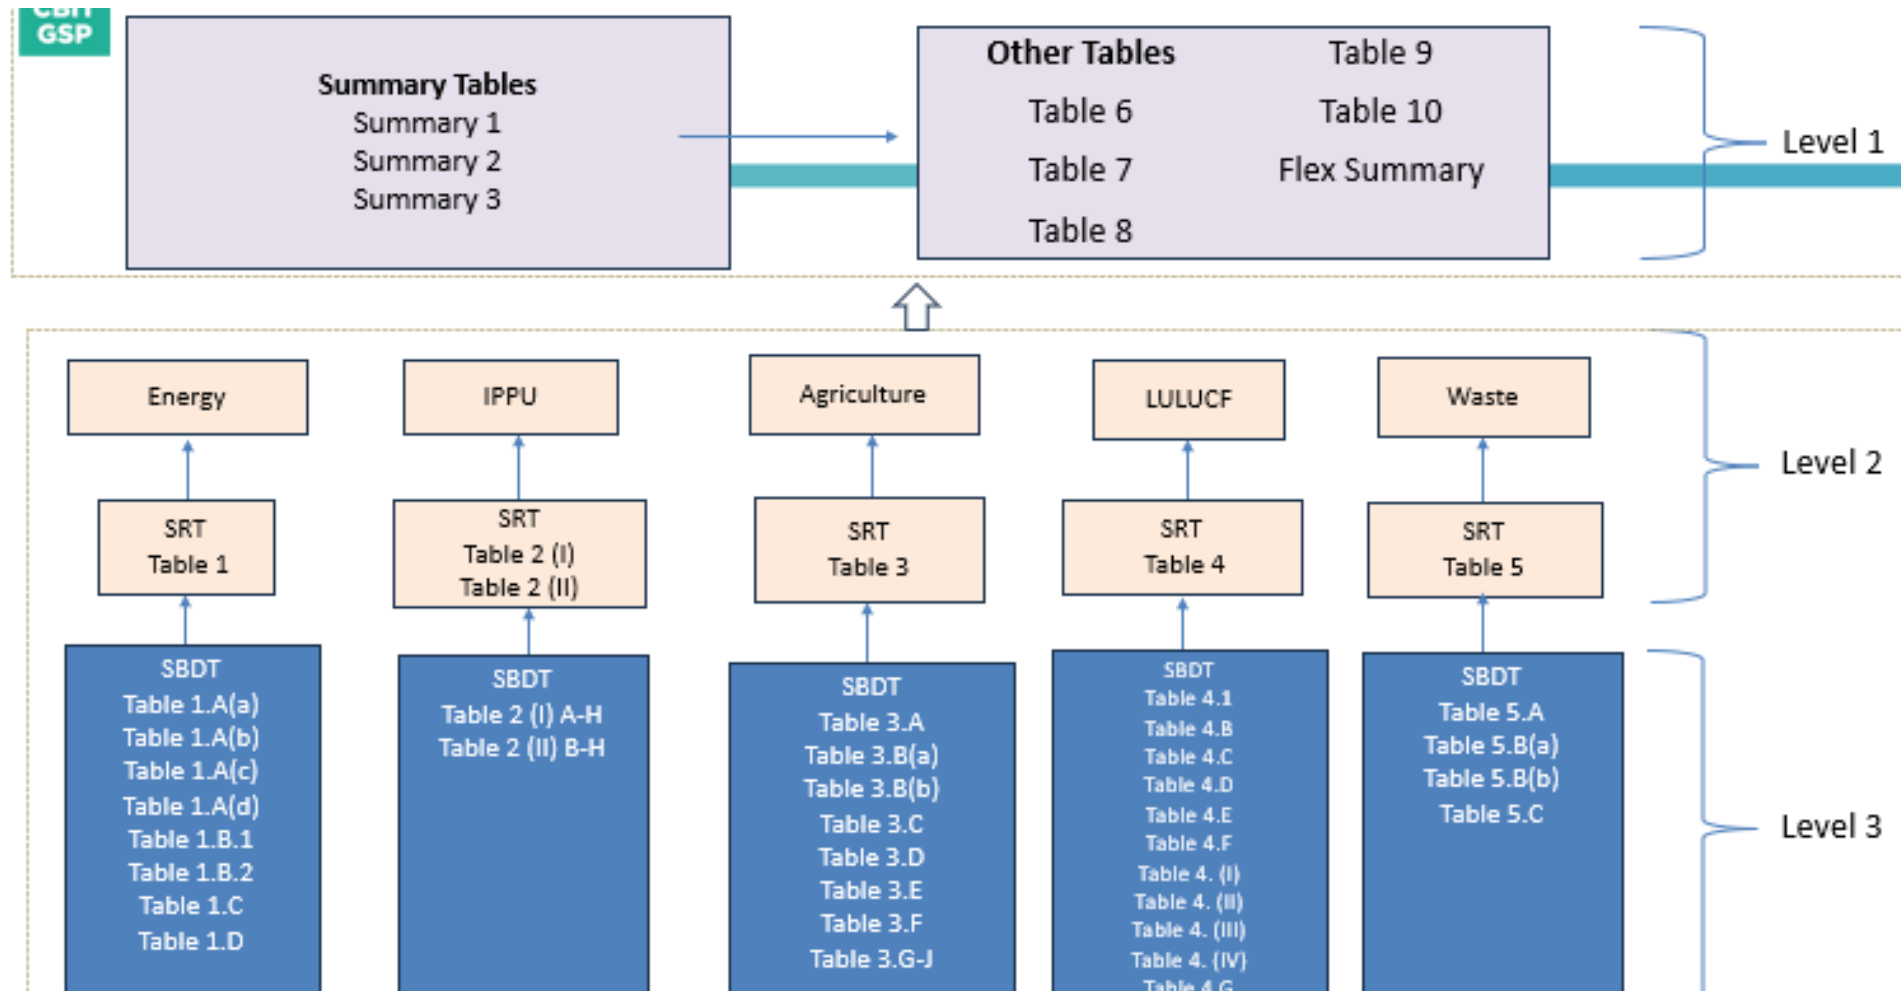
CBIT
GSP

Summary Tables
Summary 1
Summary 2
Summary 3

Other Tables
Table 6
Table 7
Table 8
Table 9
Table 10
Flex Summary

Level 1

Energy
IPPU
Agriculture
LULUCF
Waste

Level 2

SRT
Table 1

SRT
Table 2 (I)
Table 2 (II)

SRT
Table 3

SRT
Table 4

SRT
Table 5

SBDT
Table 1.A(a)
Table 1.A(b)
Table 1.A(c)
Table 1.A(d)
Table 1.B.1
Table 1.B.2
Table 1.C
Table 1.D

SBDT
Table 2 (I) A-H
Table 2 (II) B-H

SBDT
Table 3.A
Table 3.B(a)
Table 3.B(b)
Table 3.C
Table 3.D
Table 3.E
Table 3.F
Table 3.G-J

SBDT
Table 4.1
Table 4.B
Table 4.C
Table 4.D
Table 4.E
Table 4.F
Table 4. (I)
Table 4. (II)
Table 4. (III)
Table 4. (IV)
Table 4.G

SBDT
Table 5.A
Table 5.B(a)
Table 5.B(b)
Table 5.C

Level 3